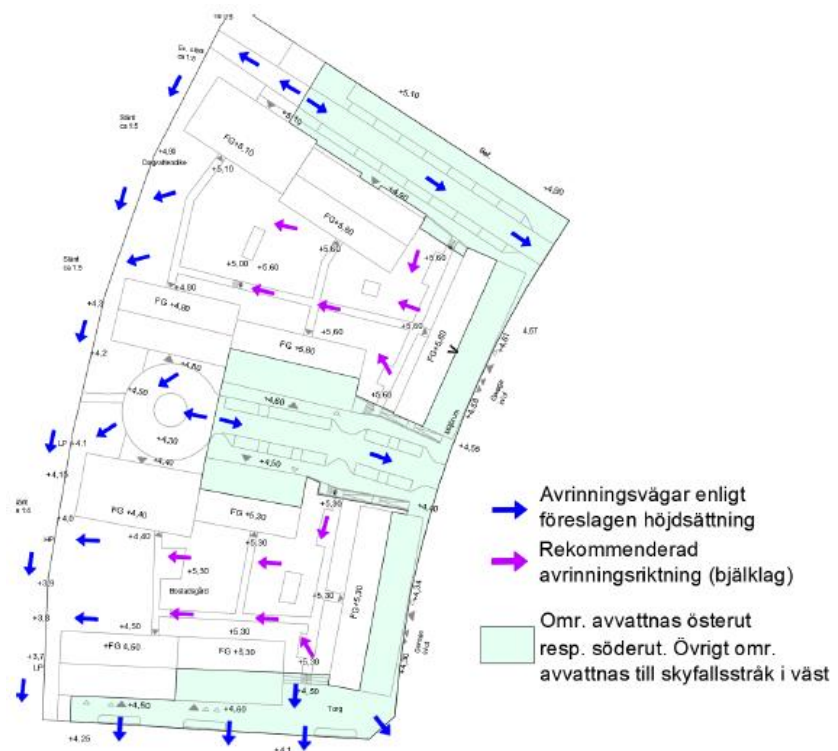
+5,10
Ex. släp ca 1,6
Slänt ca 1,5
+4,8
Dagvattendike
+5,10
FG+5,10
+5,10
FG+5,60
+4,90
+4,60
+5,60
+5,00
+5,60
+4,80
+5,60
Slänt ca 1,5
+4,3
FG +4,80
+5,60
+5,60
FG+5,60
4,67
+4,61
+4,2
FG +5,60
+4,60
+4,50
+4,60
+5,60
+4,30
LP +4,1
+4,40
+4,50
+4,56
+4,15
+5,30
+4,0
FG +4,40
FG +5,30
+4,40
HP
+4,60
+5,30
+5,30
+3,9
+5,30
FG+5,30
+3,8
+4,50
+5,30
+4,34
+3,7
LP
+FG 4,50
FG +5,30
+5,30
+4,50
+4,50
+4,60
Torg
+4,25
+4,1

Avrinningsvägar enligt föreslagen höjdsättning

Rekommenderad avrinningsriktning (bjälklag)

Omr. avvattnas österut resp. söderut. Övrigt omr. avvattnas till skyfallsstråk i väst